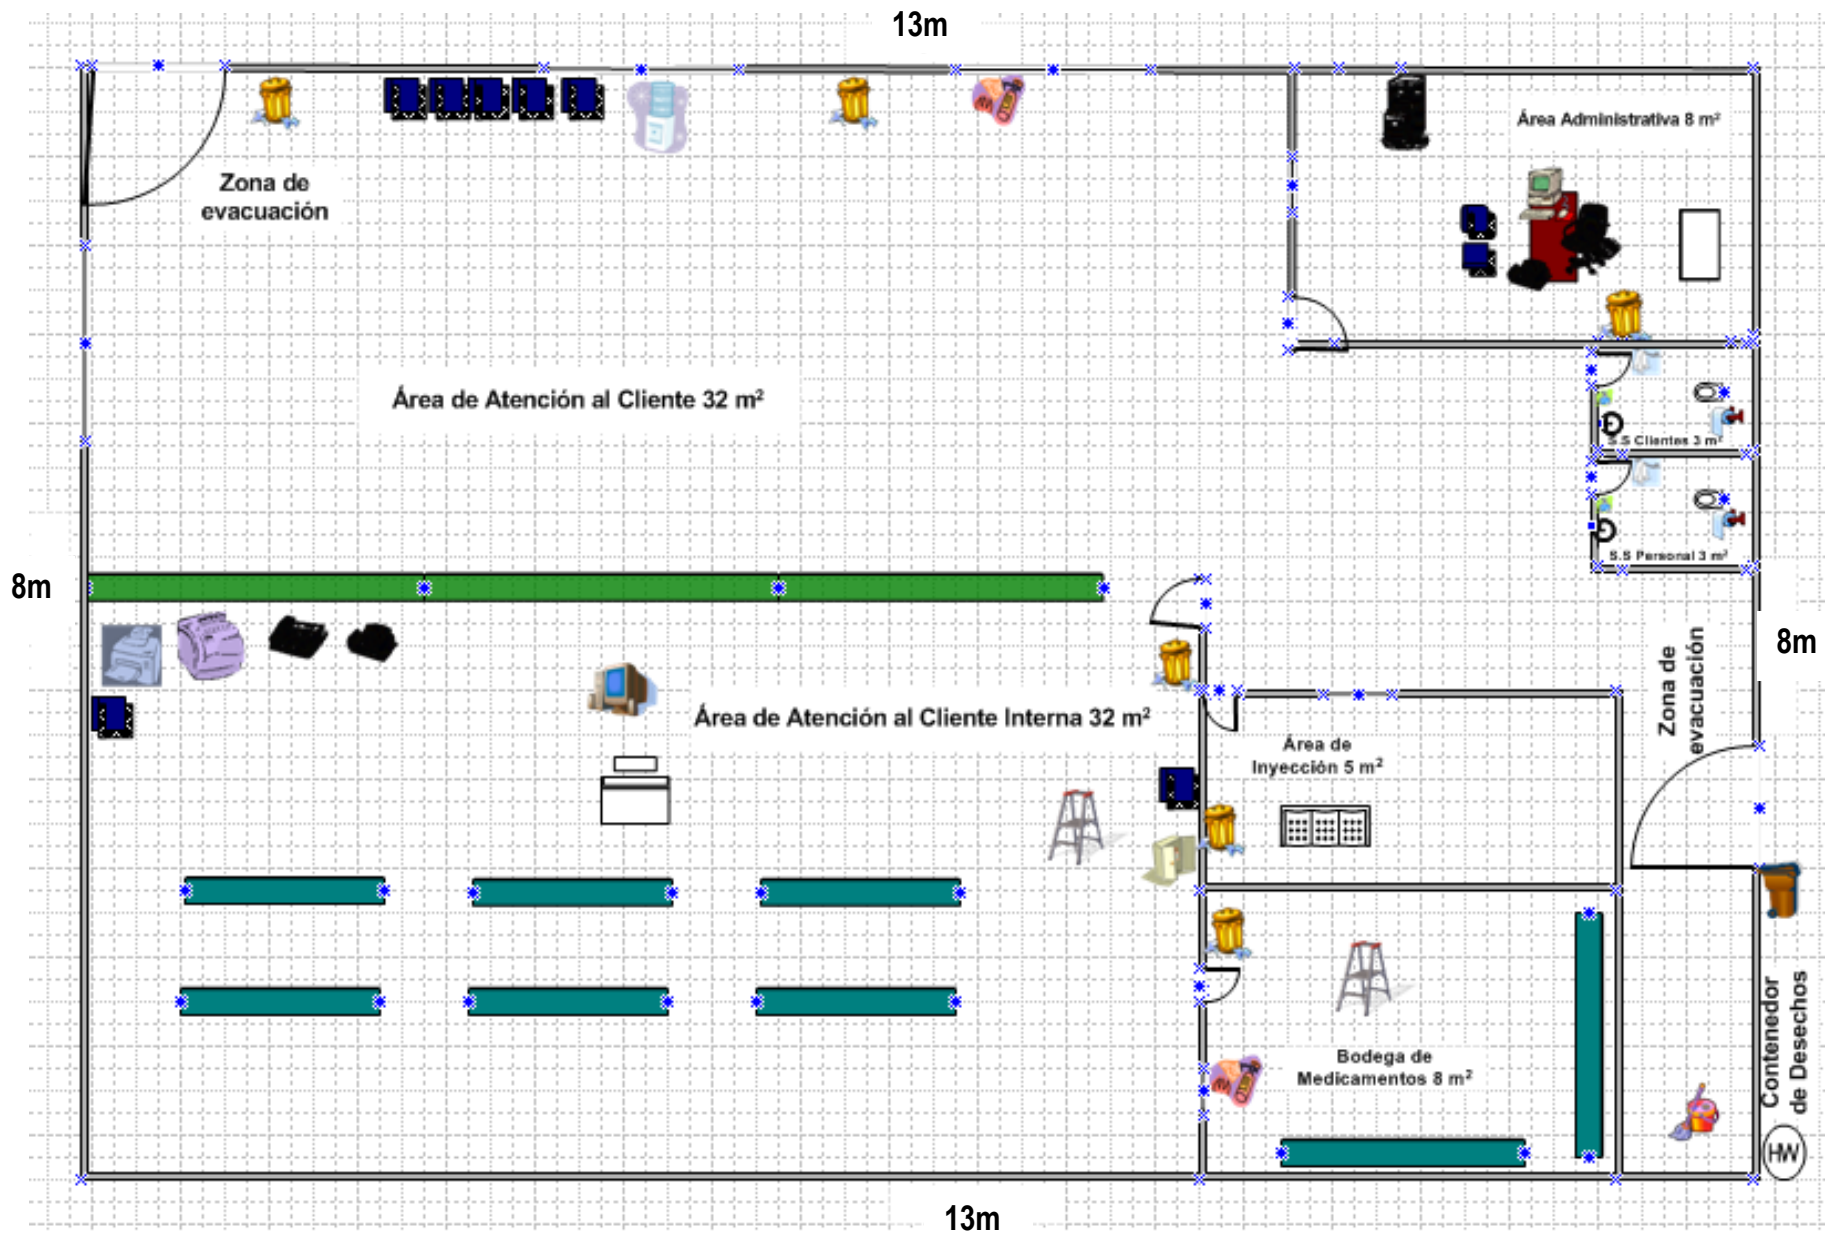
13m

Zona de evacuación

Área Administrativa 8 m²

Área de Atención al Cliente 32 m²

S.S Clientes 3 m²

S.S Personal 3 m²

8m

8m

Zona de evacuación

Área de Atención al Cliente Interna 32 m²

Área de Inyección 5 m²

Bodega de Medicamentos 8 m²

Contenedor de Desechos

HW

13m